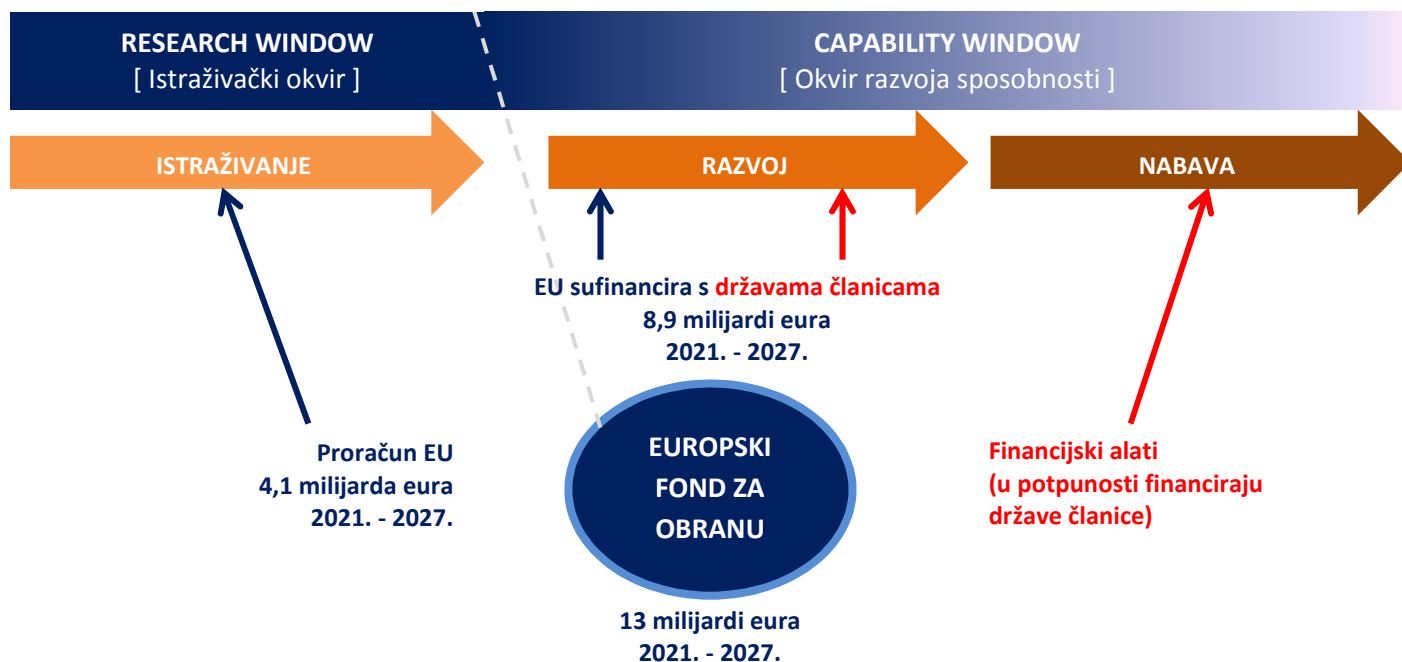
RESEARCH WINDOW
[ Istraživački okvir ]

CAPABILITY WINDOW
[ Okvir razvoja sposobnosti ]

ISTRAŽIVANJE

RAZVOJ

NABAVA

EU sufinancira s državama članicama
8,9 milijardi eura
2021. - 2027.

Proračun EU
4,1 milijarda eura
2021. - 2027.

EUROPSKI FOND ZA OBRANU

Financijski alati
(u potpunosti financiraju države članice)

13 milijardi eura
2021. - 2027.